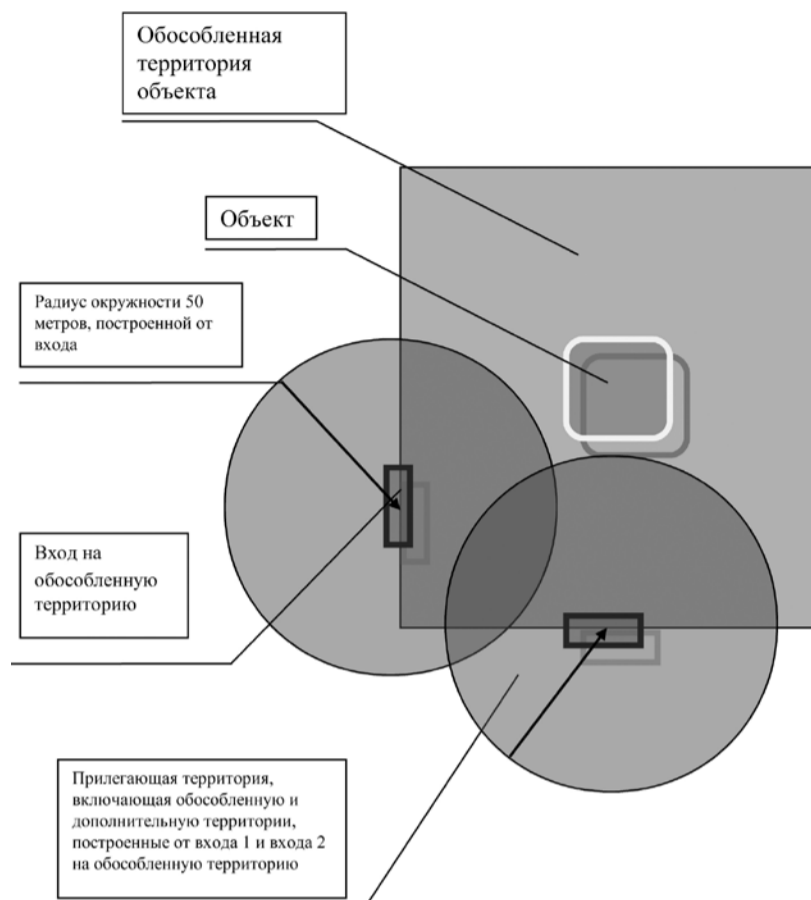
Обособленная территория объекта

Объект

Радиус окружности 50 метров, построенной от входа

Вход на обособленную территорию

Прилегающая территория, включающая обособленную и дополнительную территории, построенные от входа 1 и входа 2 на обособленную территорию